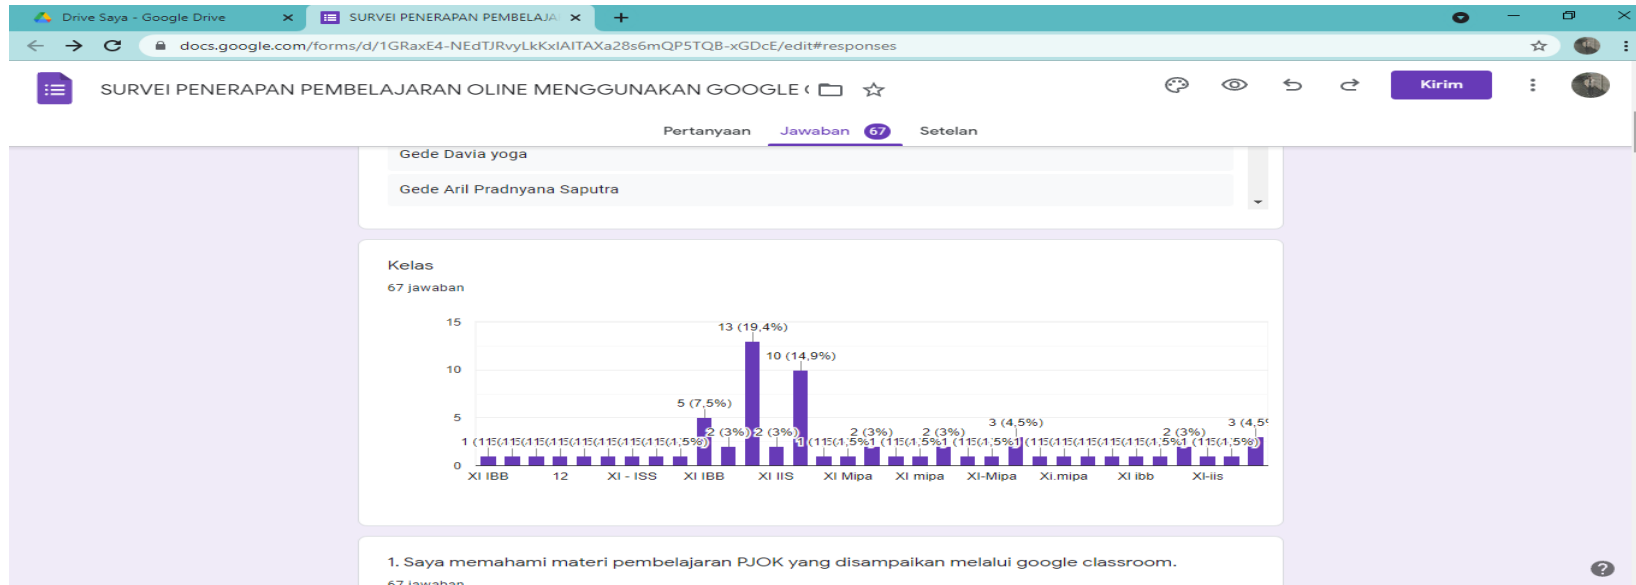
Drive Saya - Google Drive
SURVEI PENERAPAN PEMBELAJA
docs.google.com/forms/d/1GRaxE4-NEdTJRvyLkKxlAITAXa28s6mQP5TQB-xGDcE/edit#responses

SURVEI PENERAPAN PEMBELAJARAN OLINE MENGGUNAKAN GOOGLE (

Kirim

Pertanyaan Jawaban 67 Setelan

Gede Davia yoga

Gede Aril Pradnyana Saputra

Kelas
67 jawaban

15
10
5
0

13 (19,4%)
10 (14,9%)
5 (7,5%)
2 (3%) 2 (3%)
2 (3%)
2 (3%)
3 (4,5%)
2 (3%)
3 (4,5
1 (1,5%)

XI IBB 12 XI - ISS XI IBB XI IIS XI Mipa XI mipa XI-Mipa XI.mipa XI ibb XI-iis

1. Saya memahami materi pembelajaran PJOK yang disampaikan melalui google classroom.
67 jawaban